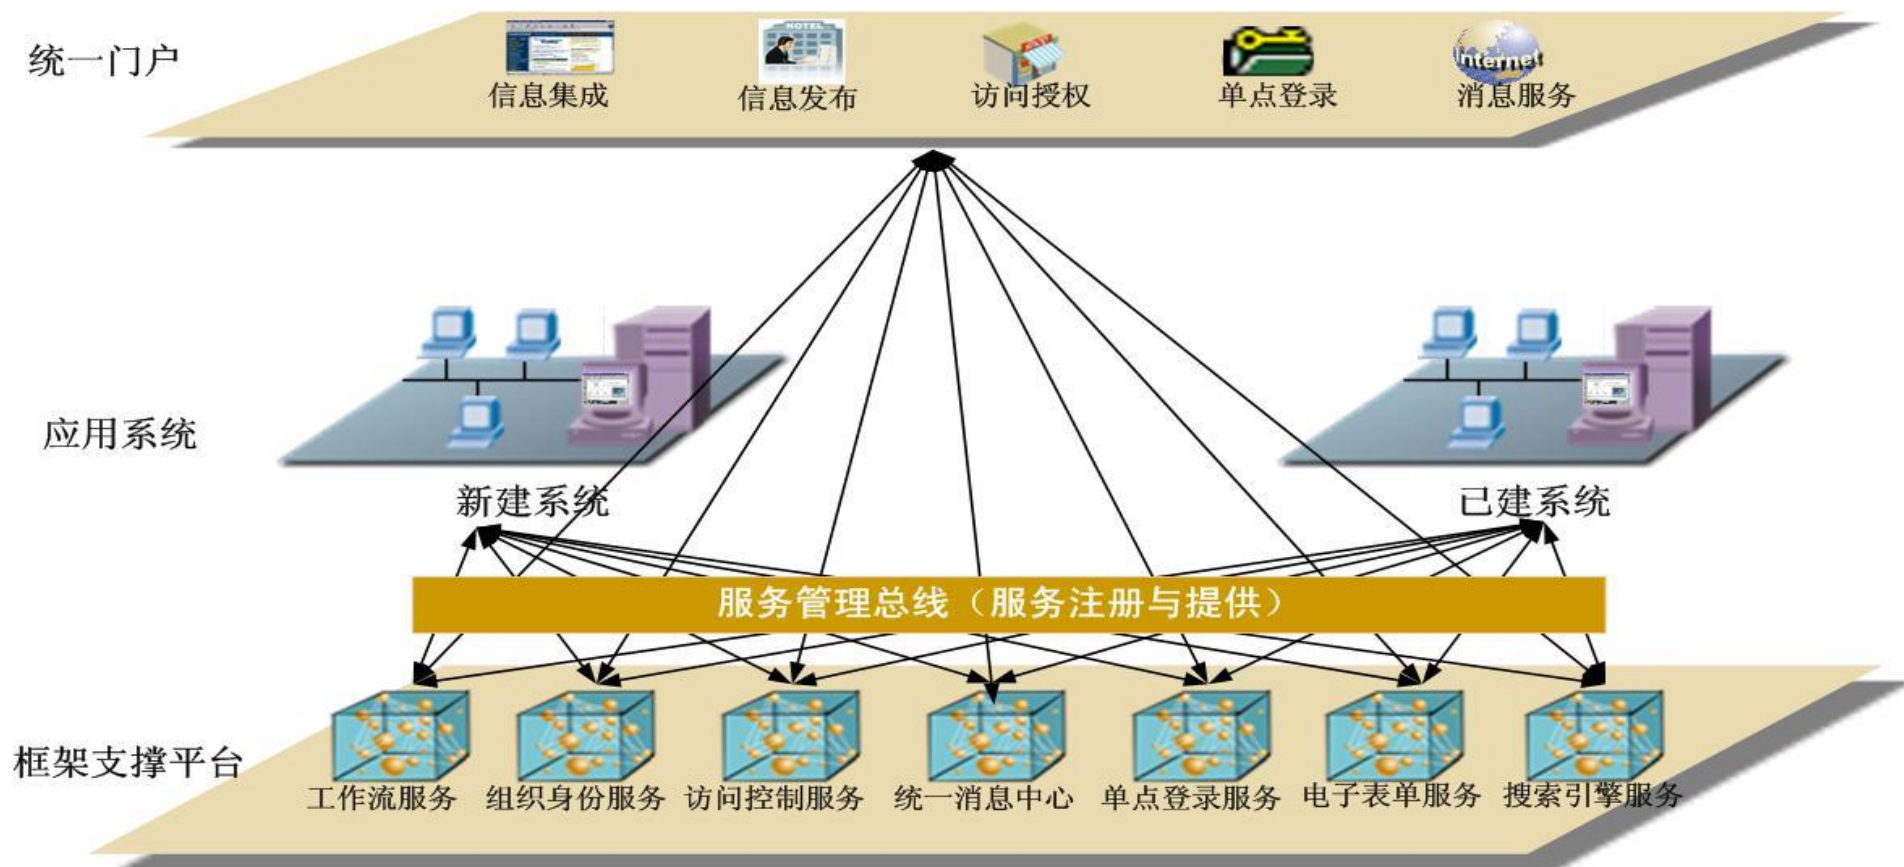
统一门户

信息集成 信息发布 访问授权 单点登录 消息服务

应用系统

新建系统

已建系统

服务管理总线（服务注册与提供）

框架支撑平台

工作流服务 组织身份服务 访问控制服务 统一消息中心 单点登录服务 电子表单服务 搜索引擎服务